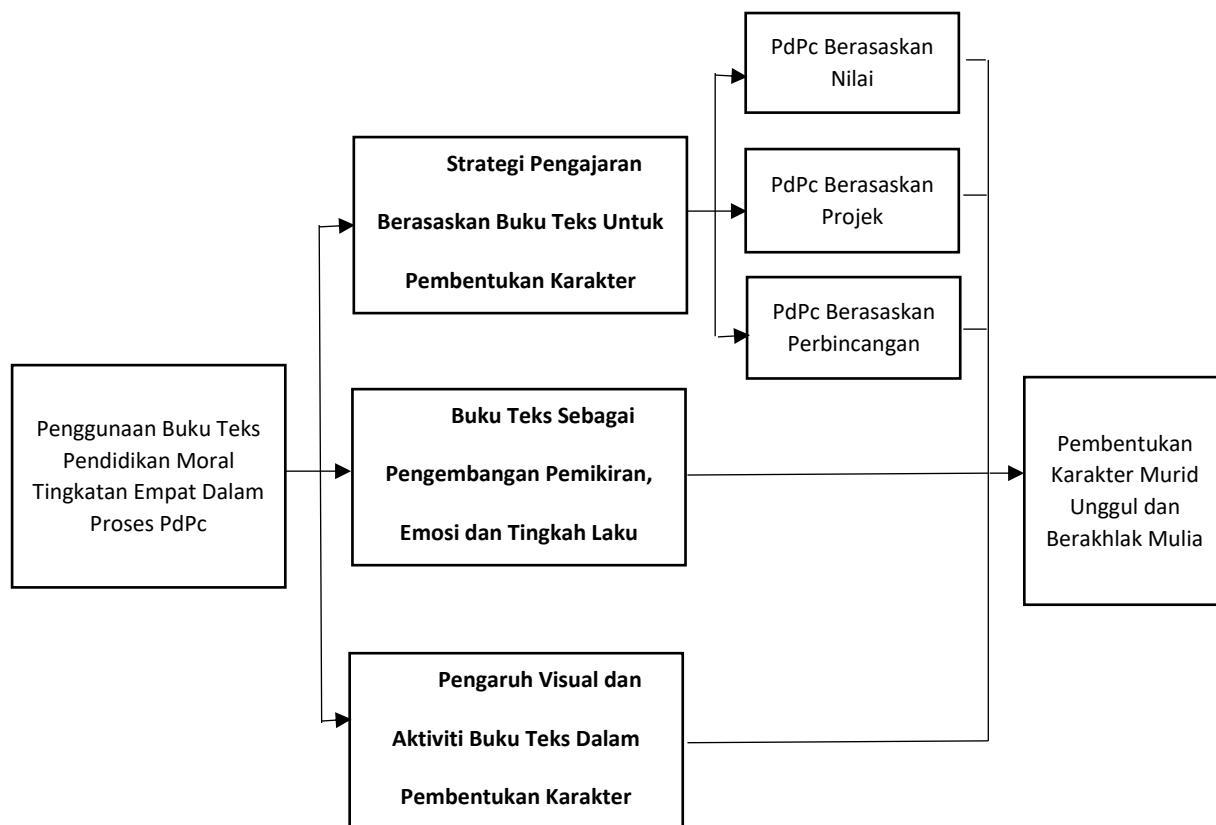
Penggunaan Buku Teks Pendidikan Moral Tingkatan Empat Dalam Proses PdPc

**Strategi Pengajaran Berasaskan Buku Teks Untuk Pembentukan Karakter**

PdPc Berasaskan Nilai

PdPc Berasaskan Projek

PdPc Berasaskan Perbincangan

**Buku Teks Sebagai Pengembangan Pemikiran, Emosi dan Tingkah Laku**

**Pengaruh Visual dan Aktiviti Buku Teks Dalam Pembentukan Karakter**

Pembentukan Karakter Murid Unggul dan Berakhlak Mulia